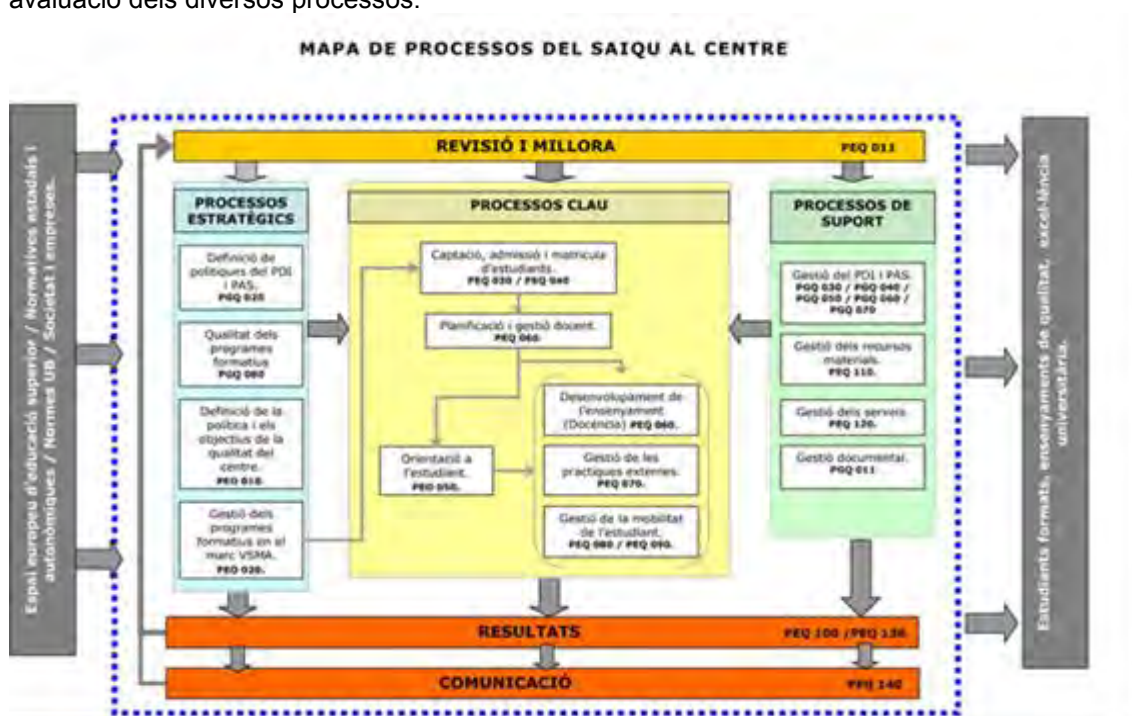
avaluació dels diversos processos.

MAPA DE PROCESSOS DEL SAIQU AL CENTRE

Espai europeu d'educació superior / Normatives estatals i autonòmiques / Normes UB / Societat i empreses.

REVISIÓ I MILLORA PEQ 011

PROCESSOS ESTRATÈGICS

Definició de polítiques del PDI i PAS. PEQ 020

Qualitat dels programes formatius PEQ 060

Definició de la política i els objectius de la qualitat del centre. PEQ 010.

Gestió dels programes formatius en el marc VSMA. PEQ 020.

PROCESSOS CLAU

Captació, admissió i matrícula d'estudiants. PEQ 030 / PEQ 040

Planificació i gestió docent. PEQ 060.

Orientació a l'estudiant. PEQ 050.

Desenvolupament de l'ensenyament (Docència) PEQ 060.

Gestió de les pràctiques externes. PEQ 070.

Gestió de la mobilitat de l'estudiant. PEQ 080 / PEQ 090.

PROCESSOS DE SUPORT

Gestió del PDI i PAS. PEQ 030 / PEQ 040 / PEQ 050 / PEQ 060 / PEQ 070

Gestió dels recursos materials. PEQ 110.

Gestió dels serveis. PEQ 120.

Gestió documental. PEQ 011

RESULTATS PEQ 100 / PEQ 130

COMUNICACIÓ PEQ 140

Estudiants formats, ensenyaments de qualitat, excel·lència universitària.